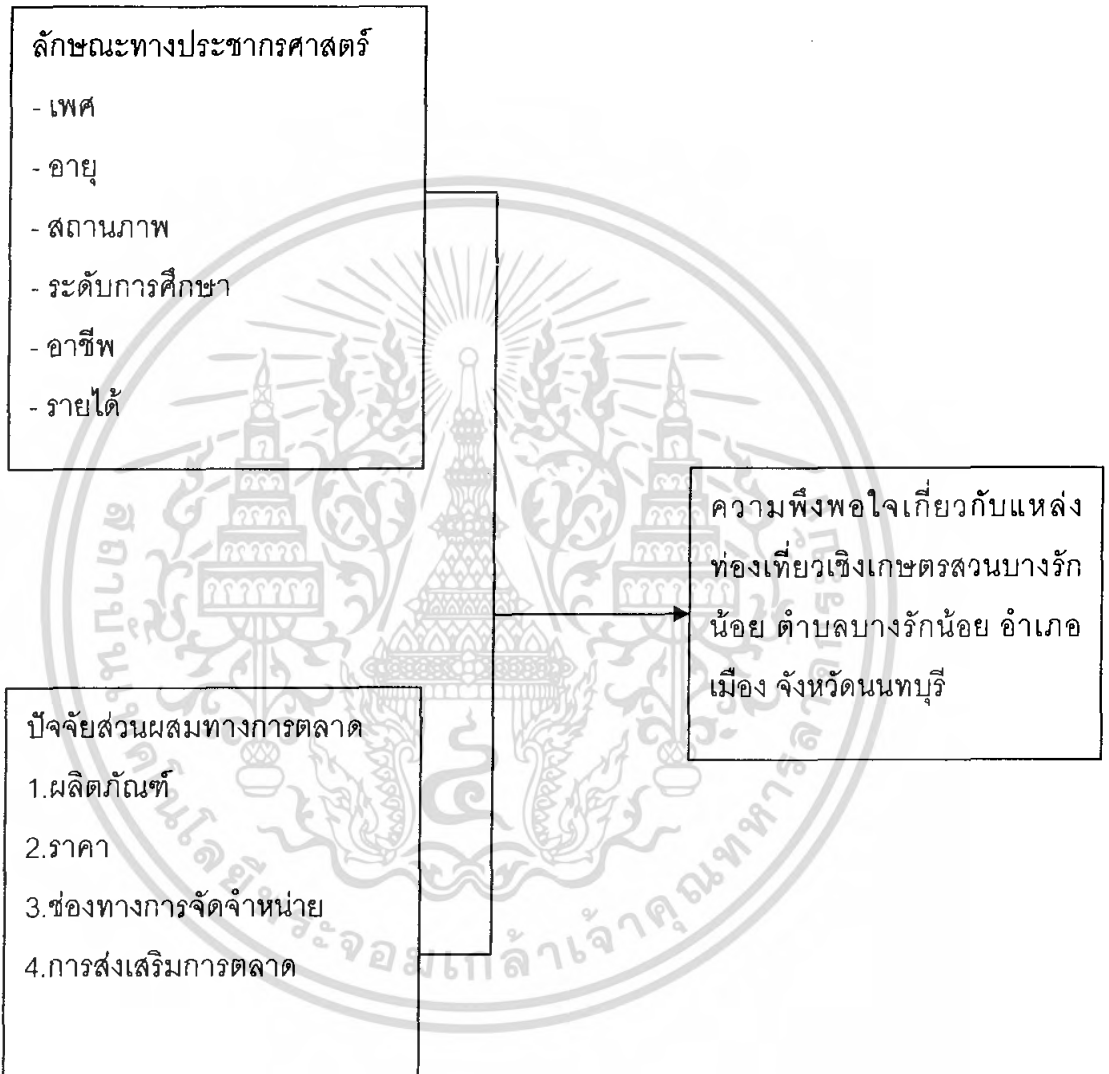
ลักษณะทางประชากรศาสตร์
- เพศ
- อายุ
- สถานภาพ
- ระดับการศึกษา
- อาชีพ
- รายได้

ความพึงพอใจเกี่ยวกับแหล่งท่องเที่ยวเชิงเกษตรสวนบางรักน้อย ตำบลบางรักน้อย อำเภอเมือง จังหวัดนนทบุรี

ปัจจัยส่วนผสมทางการตลาด
1.ผลิตภัณฑ์
2.ราคา
3.ช่องทางการจัดจำหน่าย
4.การส่งเสริมการตลาด

สถาบันเทคโนโลยีพระจอมเกล้าเจ้าคุณทหารลาดกระบัง